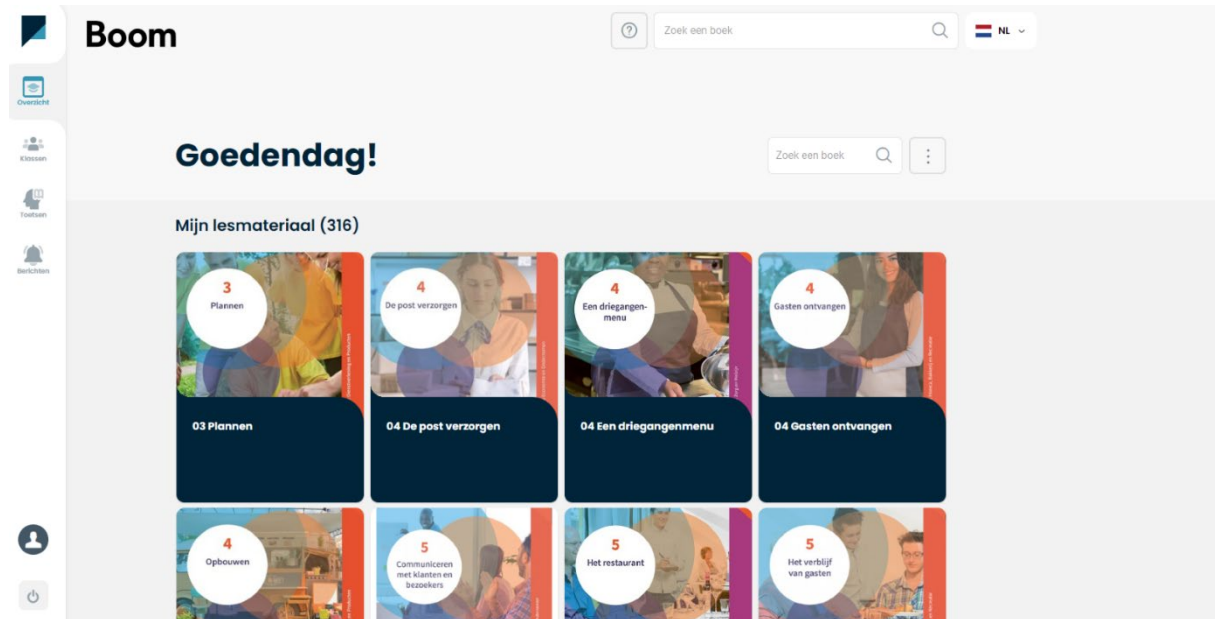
Boom

Zoek een boek

NL

Overzicht

Klassen

Toetsen

Berichten

Goedendag!

Zoek een boek

Mijn lesmateriaal (316)

3
Plannen

03 Plannen

4
De post verzorgen

04 De post verzorgen

4
Een driegangenmenu

04 Een driegangenmenu

4
Gasten ontvangen

04 Gasten ontvangen

4
Opbouwen

5
Communiceren met klanten en bezoekers

5
Het restaurant

5
Het verblijf van gasten